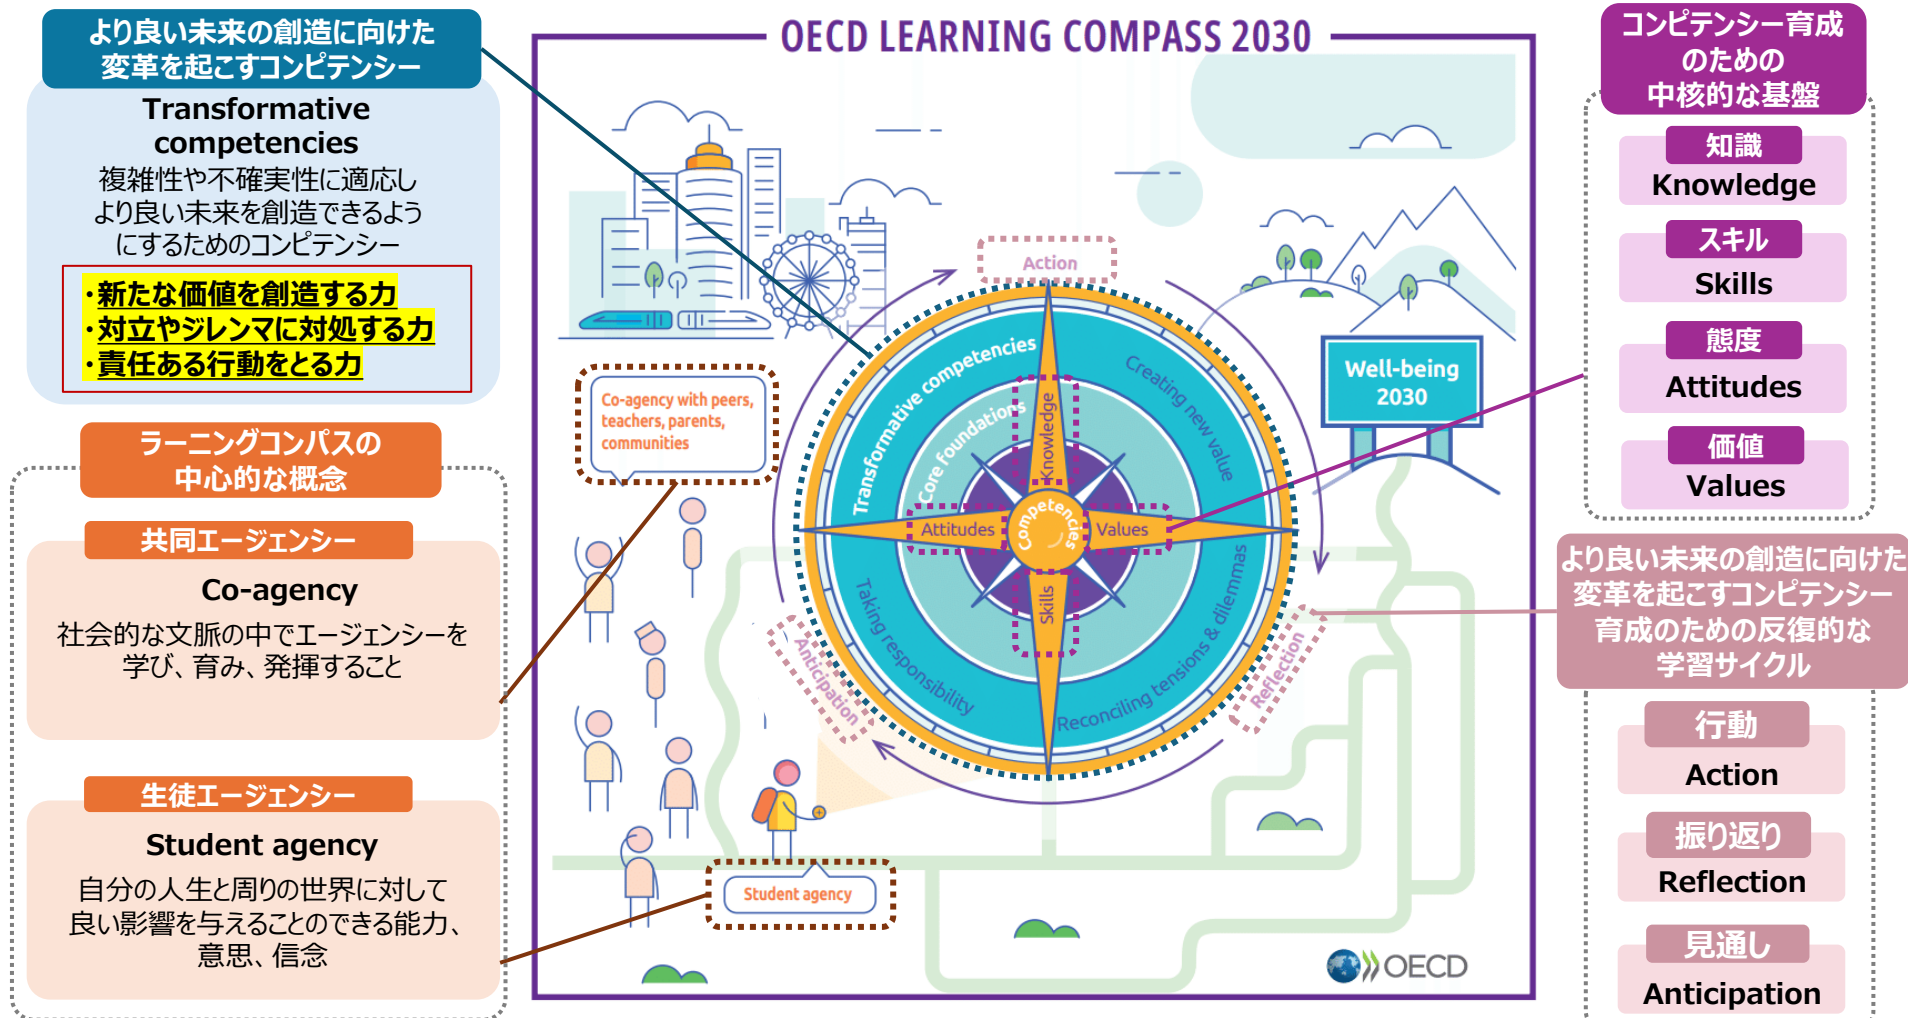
より良い未来の創造に向けた変革を起こすコンピテンシー

Transformative competencies

複雑性や不確実性に適応しより良い未来を創造できるようにするためのコンピテンシー

・新たな価値を創造する力
・対立やジレンマに対処する力
・責任ある行動をとる力

ラーニングコンパスの中心的な概念

共同エージェンシー

Co-agency

社会的な文脈の中でエージェンシーを学び、育み、発揮すること

生徒エージェンシー

Student agency

自分の人生と周りの世界に対して良い影響を与えることのできる能力、意思、信念

OECD LEARNING COMPASS 2030

Action

Co-agency with peers, teachers, parents, communities

Transformative competencies

Creating new value

Core foundations

Knowledge

Attitudes

Competencies

Values

Skills

Taking responsibility

Reconciling tensions & dilemmas

Anticipation

Reflection

Well-being 2030

Student agency

OECD

コンピテンシー育成のための中核的な基盤

知識
Knowledge

スキル
Skills

態度
Attitudes

価値
Values

より良い未来の創造に向けた変革を起こすコンピテンシー育成のための反復的な学習サイクル

行動
Action

振り返り
Reflection

見通し
Anticipation